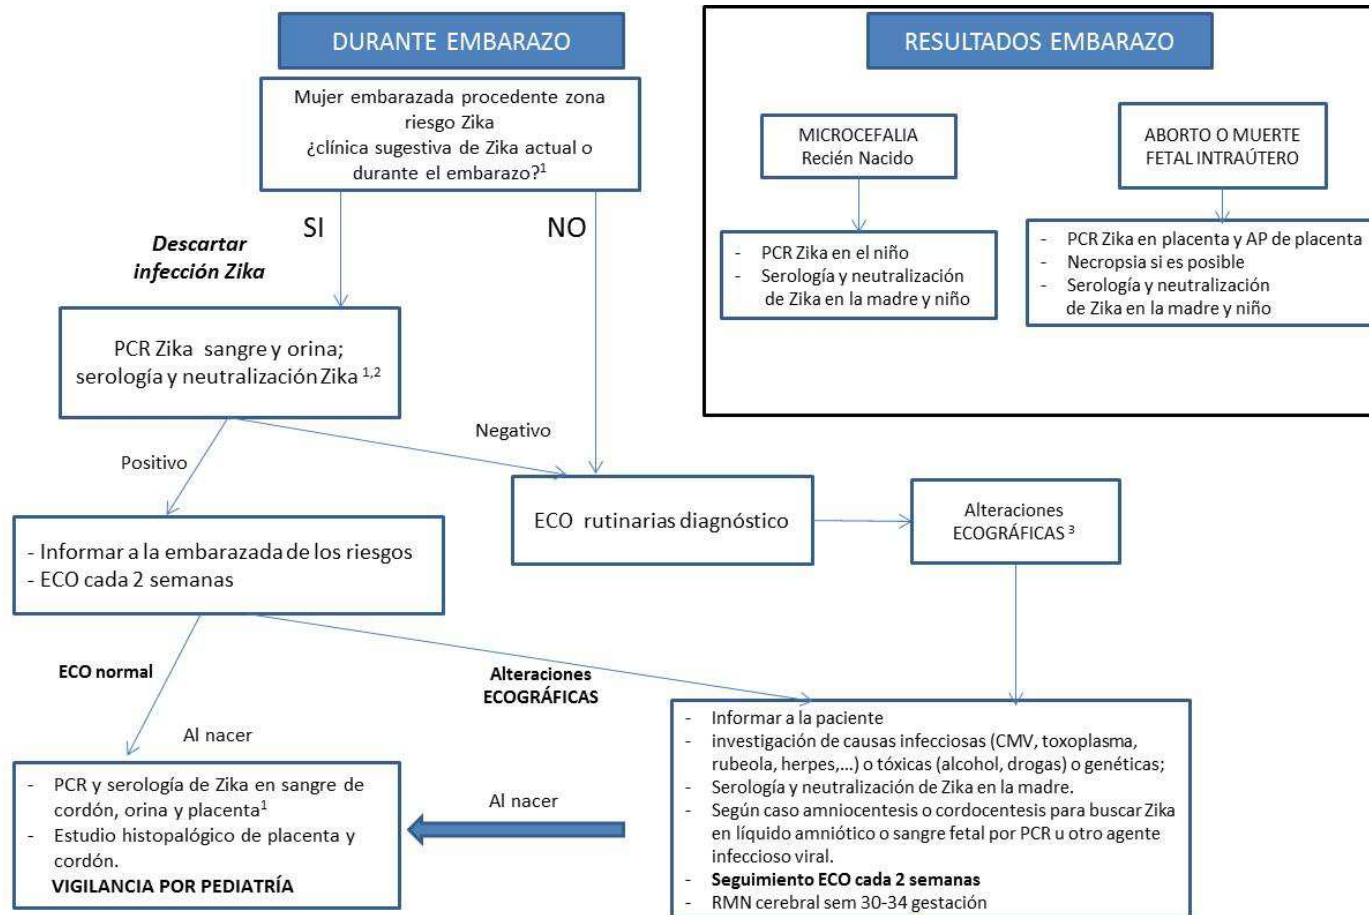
DURANTE EMBARAZO

Mujer embarazada procedente zona riesgo Zika
¿clínica sugestiva de Zika actual o durante el embarazo?$^1$

SI

NO

Descartar infección Zika

PCR Zika sangre y orina; serología y neutralización Zika $^{1,2}$

Positivo

Negativo

- Informar a la embarazada de los riesgos
- ECO cada 2 semanas

ECO rutinarias diagnóstico

Alteraciones ECOGRÁFICAS $^3$

ECO normal

Al nacer

Alteraciones ECOGRÁFICAS

- PCR y serología de Zika en sangre de cordón, orina y placenta$^1$
- Estudio histopalógico de placenta y cordón.
VIGILANCIA POR PEDIATRÍA

Al nacer

- Informar a la paciente
- investigación de causas infecciosas (CMV, toxoplasma, rubeola, herpes,...) o tóxicas (alcohol, drogas) o genéticas;
- Serología y neutralización de Zika en la madre.
- Según caso amniocentesis o cordocentesis para buscar Zika en líquido amniótico o sangre fetal por PCR u otro agente infeccioso viral.
- Seguimiento ECO cada 2 semanas
- RMN cerebral sem 30-34 gestación

RESULTADOS EMBARAZO

MICROCEFALIA
Recién Nacido

- PCR Zika en el niño
- Serología y neutralización de Zika en la madre y niño

ABORTO O MUERTE FETAL INTRAÚTERO

- PCR Zika en placenta y AP de placenta
- Necropsia si es posible
- Serología y neutralización de Zika en la madre y niño